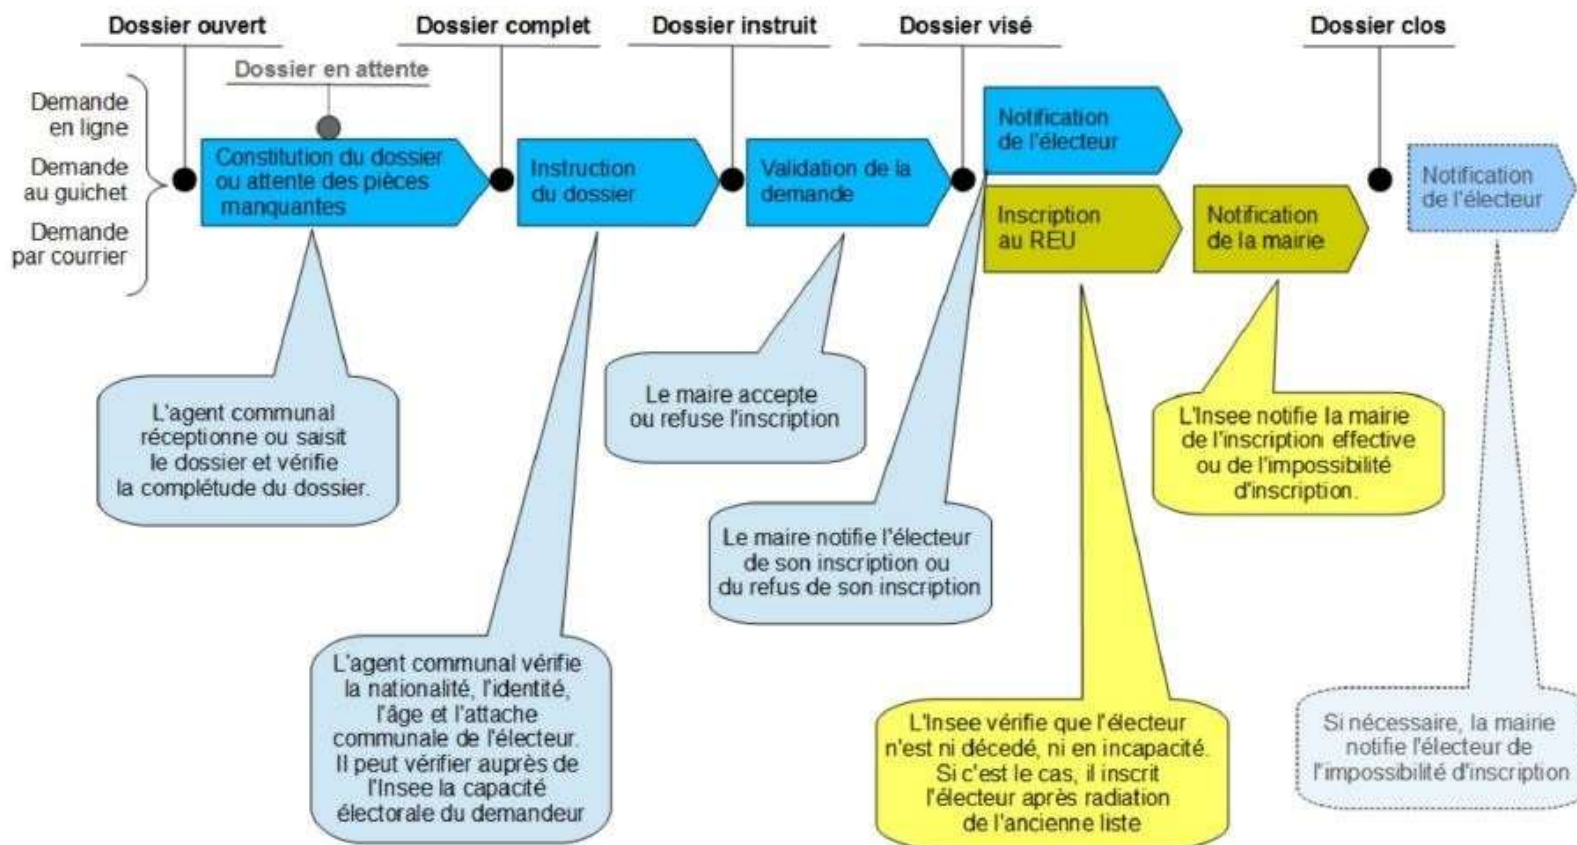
Dossier ouvert

Dossier complet

Dossier instruit

Dossier visé

Dossier clos

Dossier en attente

Demande en ligne

Demande au guichet

Demande par courrier

Constitution du dossier ou attente des pièces manquantes

Instruction du dossier

Validation de la demande

Notification de l'électeur

Inscription au REU

Notification de la mairie

Notification de l'électeur

L'agent communal réceptionne ou saisit le dossier et vérifie la complétude du dossier.

Le maire accepte ou refuse l'inscription

L'Insee notifie la mairie de l'inscription effective ou de l'impossibilité d'inscription.

Le maire notifie l'électeur de son inscription ou du refus de son inscription

L'agent communal vérifie la nationalité, l'identité, l'âge et l'attache communale de l'électeur. Il peut vérifier auprès de l'Insee la capacité électorale du demandeur

L'Insee vérifie que l'électeur n'est ni décédé, ni en incapacité. Si c'est le cas, il inscrit l'électeur après radiation de l'ancienne liste

Si nécessaire, la mairie notifie l'électeur de l'impossibilité d'inscription